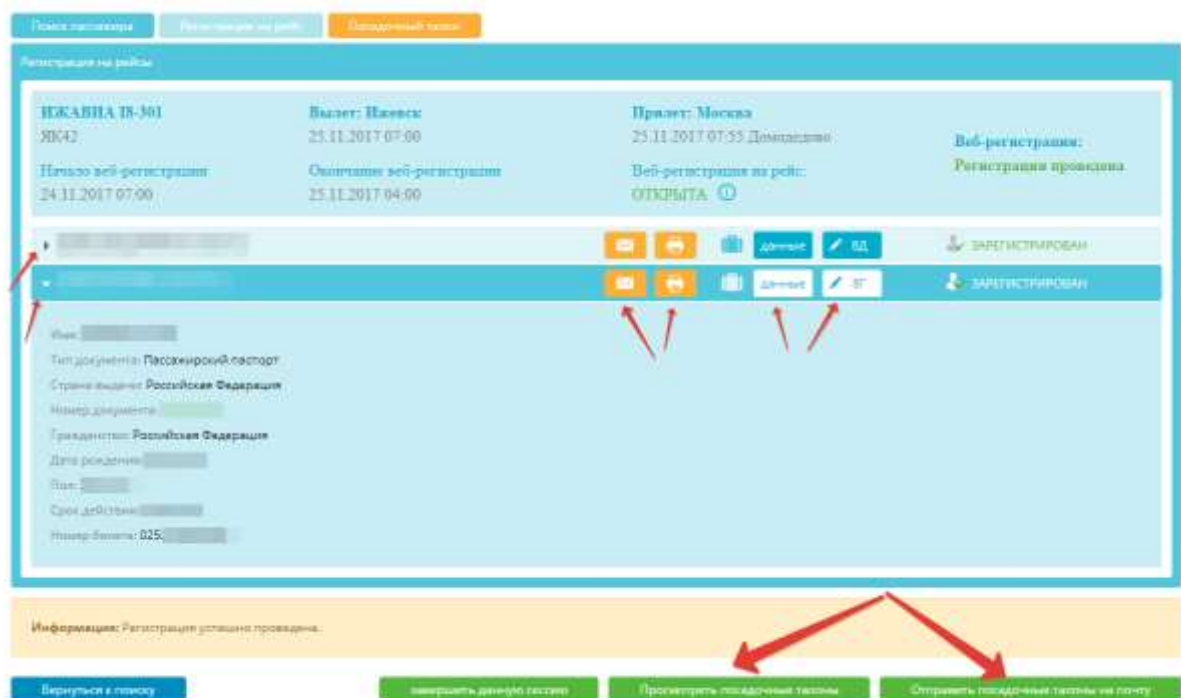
Поиск пассажира | Регистрация на рейс | Посадочный талон

Регистрация на рейсы

ИЖАВИА I8-301
ЯК42
Начало веб-регистрации
24.11.2017 07:00

Вылет: Ижевск
25.11.2017 07:00
Окончание веб-регистрации
25.11.2017 04:00

Прилет: Москва
25.11.2017 07:55 Домодедово
Веб-регистрация на рейс:
ОТКРЫТА

Веб-регистрация:
Регистрация проведена

данные | 8Д | ЗАРЕГИСТРИРОВАН
данные | 8Г | ЗАРЕГИСТРИРОВАН

Имя:
Тип документа: Пассажирский паспорт
Страна выдачи: Российская Федерация
Номер документа:
Гражданство: Российская Федерация
Дата рождения:
Пол:
Срок действия:
Номер билета: 025

Информация: Регистрация успешно проведена.

Вернуться к поиску | Завершить данную сессию | Просмотреть посадочные талоны | Отправить посадочные талоны на почту